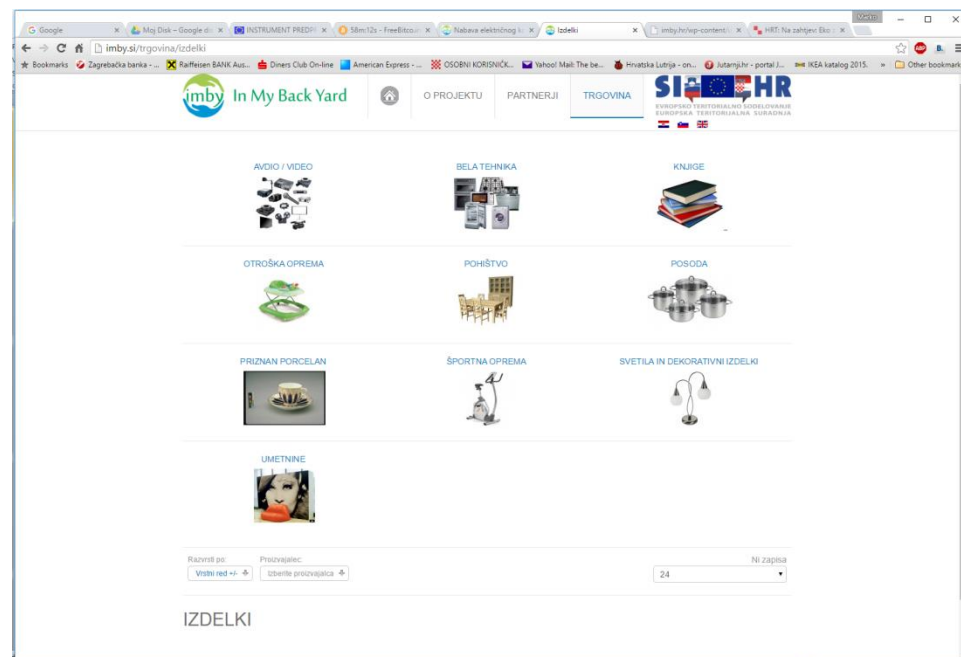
Google | Moj Disk – Google di | INSTRUMENT PREDP | 58m:12s - FreeBitco.i | Nabava električnog | Izdelki | imby.hr/wp-content/ | HRT: Na zahtjev: Eko

imby.si/trgovina/izdelki

Bookmarks Zagrebačka banka - ... Raiffeisen BANK Aus... Diners Club On-line American Express - ... OSOBNI KORISNIČK... Yahoo! Mail: The be... Hrvatska Lutrija - on... Jutarnji.hr - portal J... IKEA katalog 2015. » Other bookmarks

imby In My Back Yard

O PROJEKTU PARTNERJI TRGOVINA

SI HR
EVROPSKO TERITORIALNO SODELOVANJE
EUROPSKA TERITORIJALNA SURADNJA

AVDIO / VIDEO

BELA TEHNIKA

KNJIGE

OTROŠKA OPREMA

POHIŠTVO

POSODA

PRIZNAN PORCELAN

ŠPORTNA OPREMA

SVETILA IN DEKORATIVNI IZDELKI

UMETNINE

Razvrsti po: Vrstni red +/-
Proizvajalec: Izberite proizvajalca

Ni zapisa
24

IZDELKI